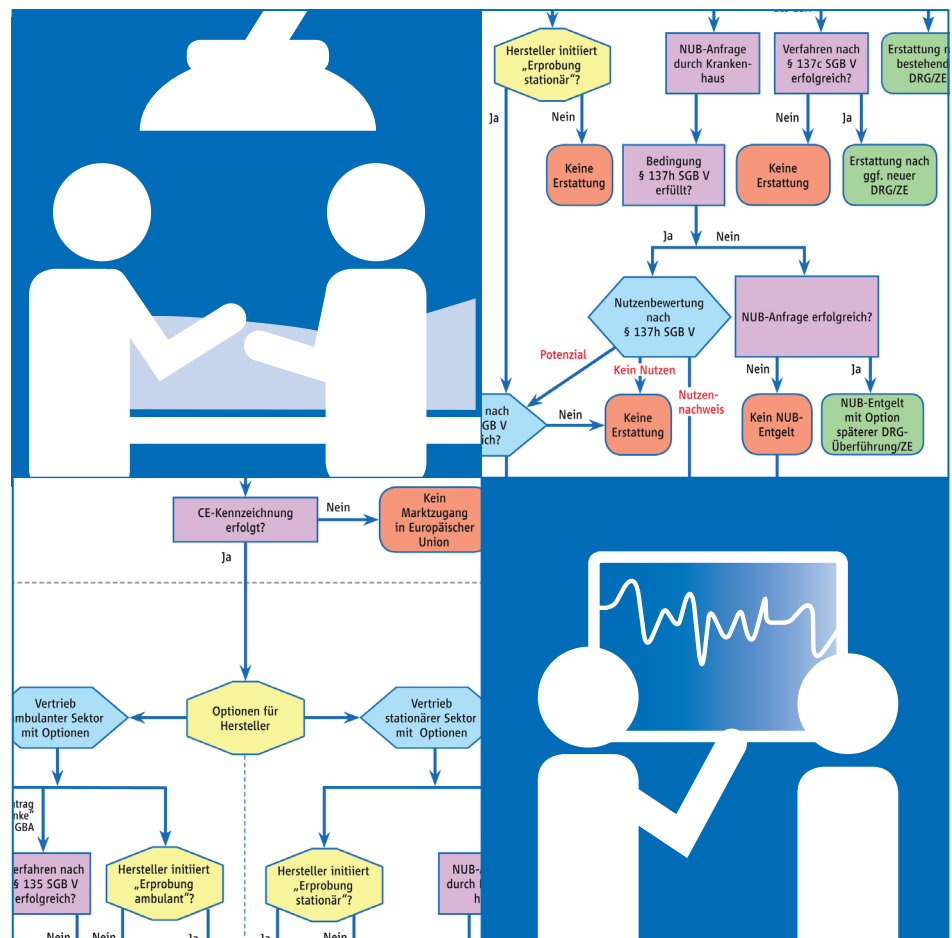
Hersteller initiiert „Erprobung stationär"?

NUB-Anfrage durch Krankenhaus

Verfahren nach § 137c SGB V erfolgreich?

Erstattung n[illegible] bestehend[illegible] DRG/ZE

Ja

Nein

Nein

Ja

Keine Erstattung

Bedingung § 137h SGB V erfüllt?

Keine Erstattung

Erstattung nach ggf. neuer DRG/ZE

Ja

Nein

Nutzenbewertung nach § 137h SGB V

NUB-Anfrage erfolgreich?

Potenzial

Kein Nutzen

Nutzennachweis

Nein

Ja

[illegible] nach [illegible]GB V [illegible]ich?

Nein

Keine Erstattung

Kein NUB-Entgelt

NUB-Entgelt mit Option späterer DRG-Überführung/ZE

CE-Kennzeichnung erfolgt?

Nein

Kein Marktzugang in Europäischer Union

Ja

Vertrieb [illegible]mbulanter Sektor mit Optionen

Optionen für Hersteller

Vertrieb stationärer Sektor mit Optionen

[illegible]trag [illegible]nke" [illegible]GBA

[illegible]erfahren nach § 135 SGB V erfolgreich?

Hersteller initiiert „Erprobung ambulant"?

Hersteller initiiert „Erprobung stationär"?

NUB-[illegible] durch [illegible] h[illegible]

Nein

Nein

Ja

Ja

Nein